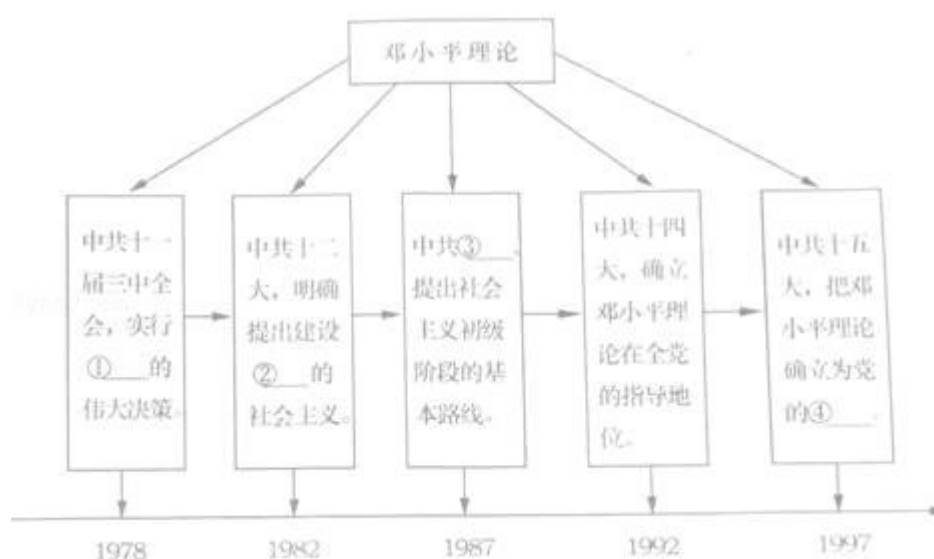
邓小平理论

中共十一届三中全会，实行①___的伟大决策。

中共十二大，明确提出建设②___的社会主义。

中共③___提出社会主义初级阶段的基本路线。

中共十四大，确立邓小平理论在全党的指导地位。

中共十五大，把邓小平理论确立为党的④___

1978

1982

1987

1992

1997